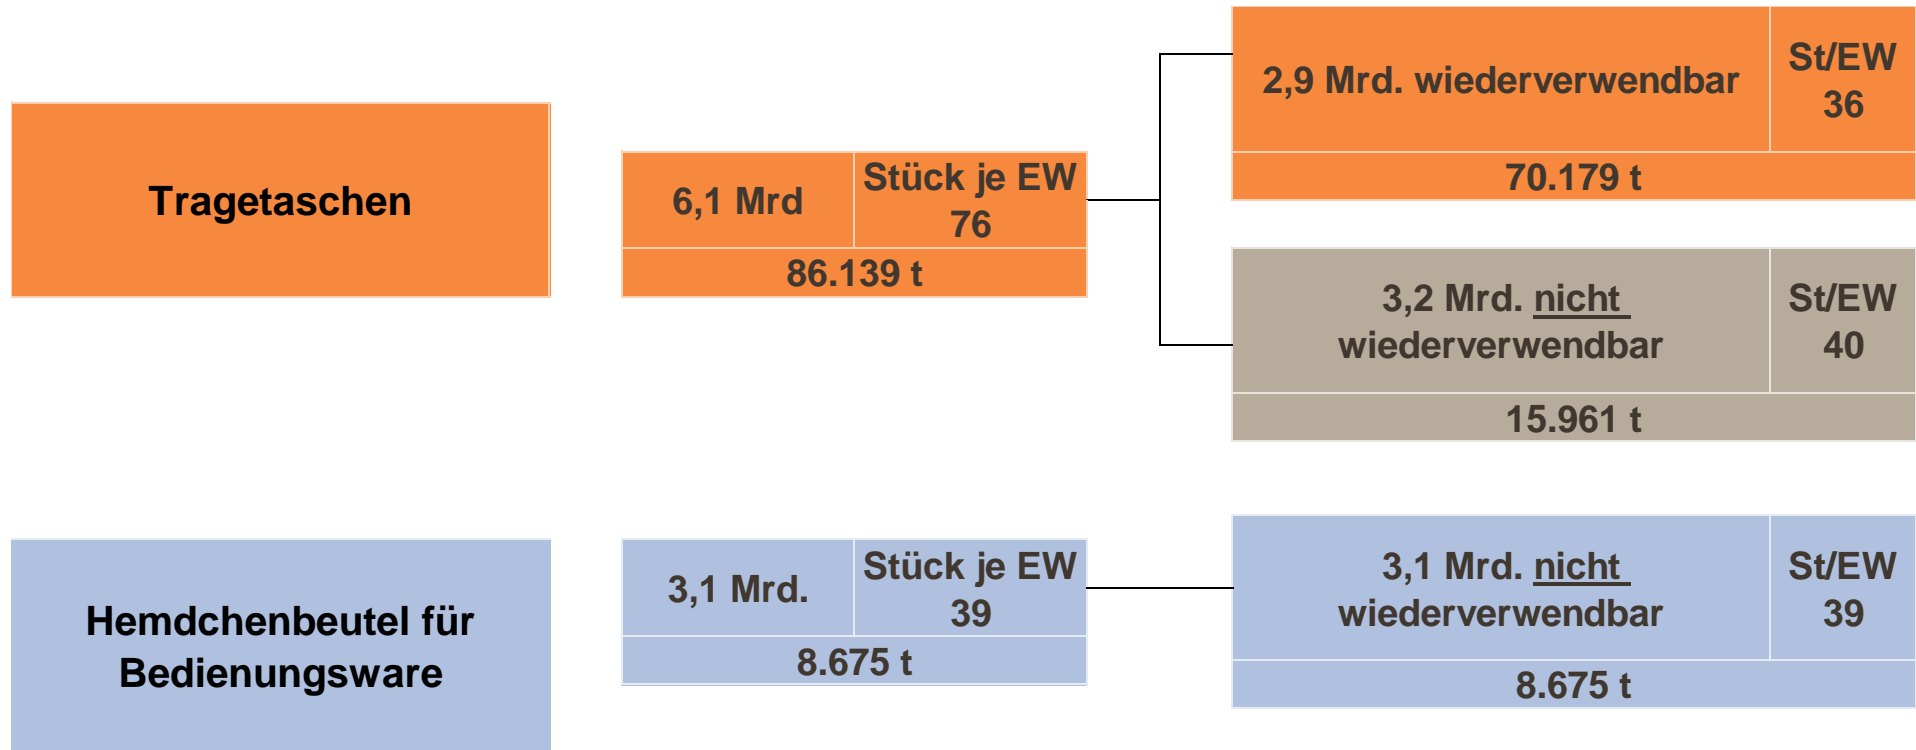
Tragetaschen

| 6,1 Mrd | Stück je EW 76 |
|---|---|
| 86.139 t | |

| 2,9 Mrd. wiederverwendbar | St/EW 36 |
|---|---|
| 70.179 t | |

| 3,2 Mrd. nicht wiederverwendbar | St/EW 40 |
|---|---|
| 15.961 t | |

Hemdchenbeutel für Bedienungsware

| 3,1 Mrd. | Stück je EW 39 |
|---|---|
| 8.675 t | |

| 3,1 Mrd. nicht wiederverwendbar | St/EW 39 |
|---|---|
| 8.675 t | |